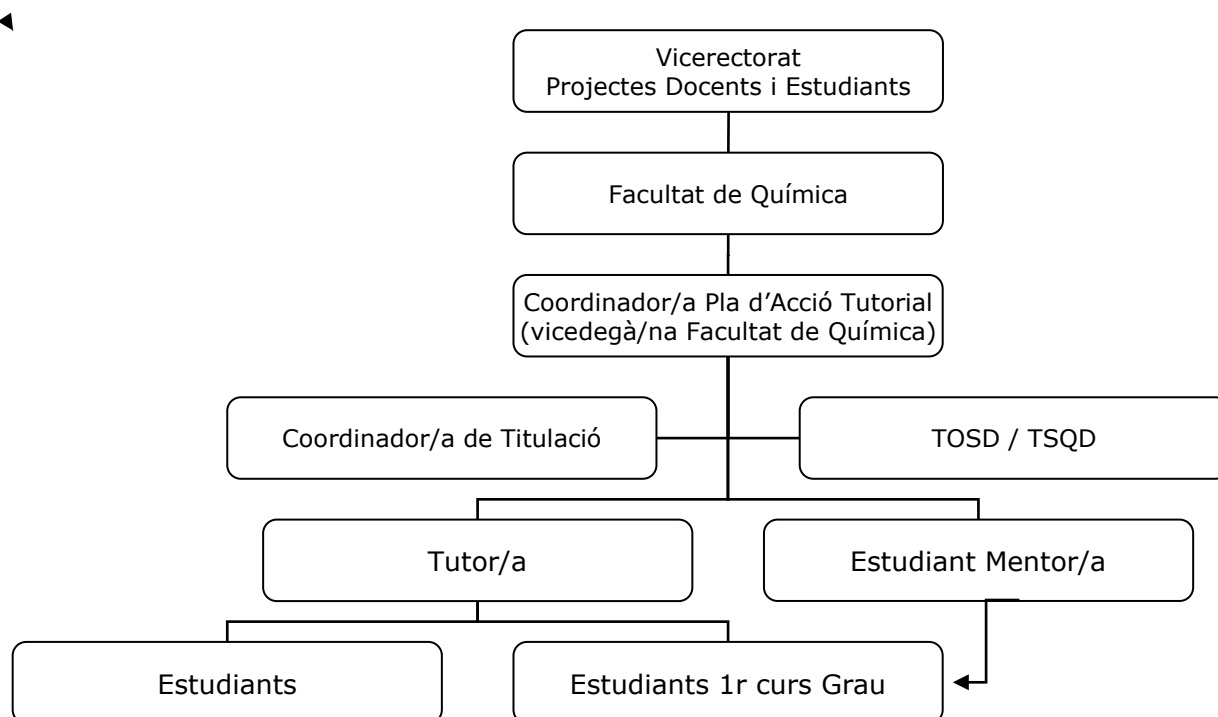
Vicerectorat
Projectes Docents i Estudiants

Facultat de Química

Coordinador/a Pla d'Acció Tutorial
(vicedegà/na Facultat de Química)

Coordinador/a de Titulació

TOSD / TSQD

Tutor/a

Estudiant Mentor/a

Estudiants

Estudiants 1r curs Grau